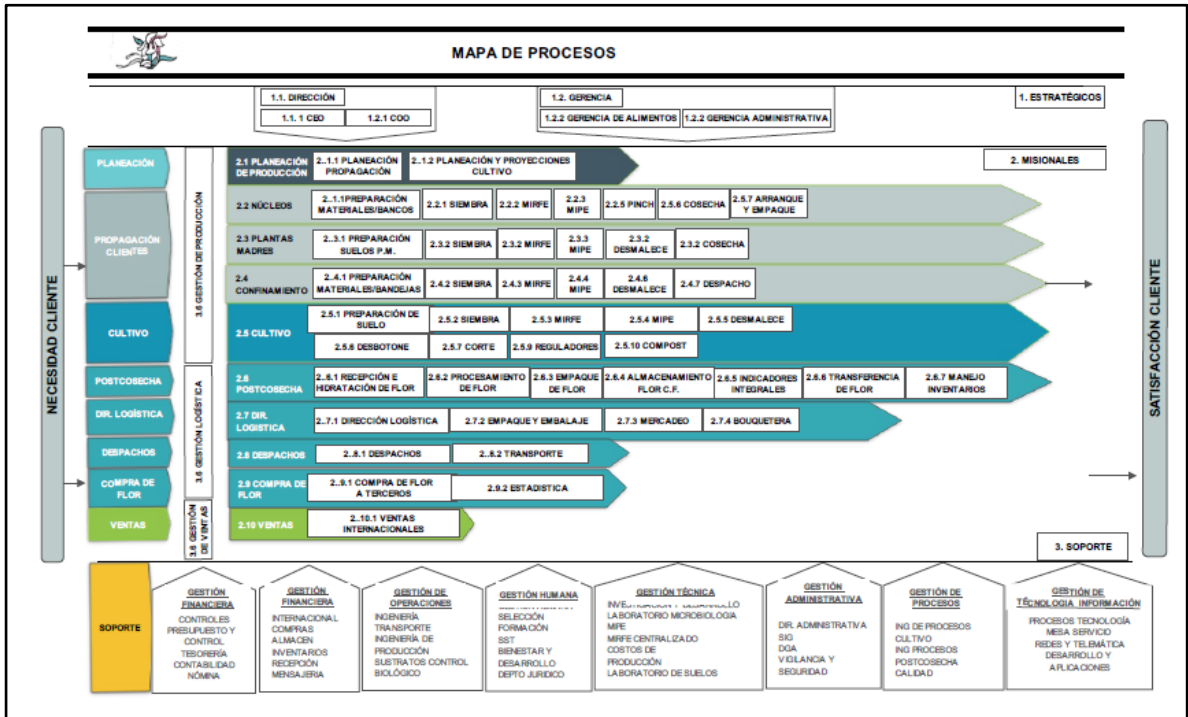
MAPA DE PROCESOS

1.1. DIRECCIÓN
1.1. 1 CEO
1.2.1 COO

1.2. GERENCIA
1.2.2 GERENCIA DE ALIMENTOS
1.2.2 GERENCIA ADMINISTRATIVA

1. ESTRATÉGICOS

NECESIDAD CLIENTE

PLANEACIÓN
PROPAGACIÓN CLIENTES
CULTIVO
POSTCOSECHA
DIR. LOGÍSTICA
DESPACHOS
COMPRA DE FLOR
VENTAS

3.6 GESTIÓN DE PRODUCCIÓN
3.6 GESTIÓN LOGÍSTICA
3.6 GESTIÓN DE VENTAS

2.1 PLANEACIÓN DE PRODUCCIÓN
2..1.1 PLANEACIÓN PROPAGACIÓN
2..1.2 PLANEACIÓN Y PROYECCIONES CULTIVO

2. MISIONALES

2.2 NÚCLEOS
2..1.1PREPARACIÓN MATERIALES/BANCOS
2.2.1 SIEMBRA
2.2.2 MIRFE
2.2.3 MIPE
2.2.5 PINCH
2.5.6 COSECHA
2.5.7 ARRANQUE Y EMPAQUE

2.3 PLANTAS MADRES
2..3.1 PREPARACIÓN SUELOS P.M.
2.3.2 SIEMBRA
2.3.2 MIRFE
2.3.3 MIPE
2.3.2 DESMALECE
2.3.2 COSECHA

2.4 CONFINAMIENTO
2..4.1 PREPARACIÓN MATERIALES/BANDEJAS
2.4.2 SIEMBRA
2.4.3 MIRFE
2.4.4 MIPE
2.4.6 DESMALECE
2.4.7 DESPACHO

2.5 CULTIVO
2.5.1 PREPARACIÓN DE SUELO
2.5.2 SIEMBRA
2.5.3 MIRFE
2.5.4 MIPE
2.5.5 DESMALECE
2.5.6 DESBOTONE
2.5.7 CORTE
2.5.9 REGULADORES
2.5.10 COMPOST

2.6 POSTCOSECHA
2..6.1 RECEPCIÓN E HIDRATACIÓN DE FLOR
2.6.2 PROCESAMIENTO DE FLOR
2.6.3 EMPAQUE DE FLOR
2.6.4 ALMACENAMIENTO FLOR C.F.
2.6.5 INDICADORES INTEGRALES
2.6.6 TRANSFERENCIA DE FLOR
2.6.7 MANEJO INVENTARIOS

2.7 DIR. LOGISTICA
2..7.1 DIRECCIÓN LOGÍSTICA
2.7.2 EMPAQUE Y EMBALAJE
2.7.3 MERCADEO
2.7.4 BOUQUETERA

2.8 DESPACHOS
2..8.1 DESPACHOS
2..8.2 TRANSPORTE

2.9 COMPRA DE FLOR
2..9.1 COMPRA DE FLOR A TERCEROS
2.9.2 ESTADISTICA

2.10 VENTAS
2..10.1 VENTAS INTERNACIONALES

SATISFACCIÓN CLIENTE

3. SOPORTE

SOPORTE

GESTIÓN FINANCIERA
CONTROLES PRESUPUESTO Y CONTROL TESORERÍA CONTABILIDAD NÓMINA

GESTIÓN FINANCIERA
INTERNACIONAL COMPRAS ALMACEN INVENTARIOS RECEPCIÓN MENSAJERIA

GESTIÓN DE OPERACIONES
INGENIERÍA TRANSPORTE INGENIERÍA DE PRODUCCIÓN SUSTRATOS CONTROL BIOLÓGICO

GESTIÓN HUMANA
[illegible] SELECCIÓN FORMACIÓN SST BIENESTAR Y DESARROLLO DEPTO JURIDICO

GESTIÓN TÉCNICA
INVESTIGACIÓN Y DESARROLLO LABORATORIO MICROBIOLOGIA MIPE MIRFE CENTRALIZADO COSTOS DE PRODUCCIÓN LABORATORIO DE SUELOS

GESTIÓN ADMINISTRATIVA
DIR. ADMINISTRATIVA SIG DGA VIGILANCIA Y SEGURIDAD

GESTIÓN DE PROCESOS
ING DE PROCESOS CULTIVO ING PROCESOS POSTCOSECHA CALIDAD

GESTIÓN DE TECNOLOGIA INFORMACIÓN
PROCESOS TECNOLOGÍA MESA SERVICIO REDES Y TELEMÁTICA DESARROLLO Y APLICACIONES